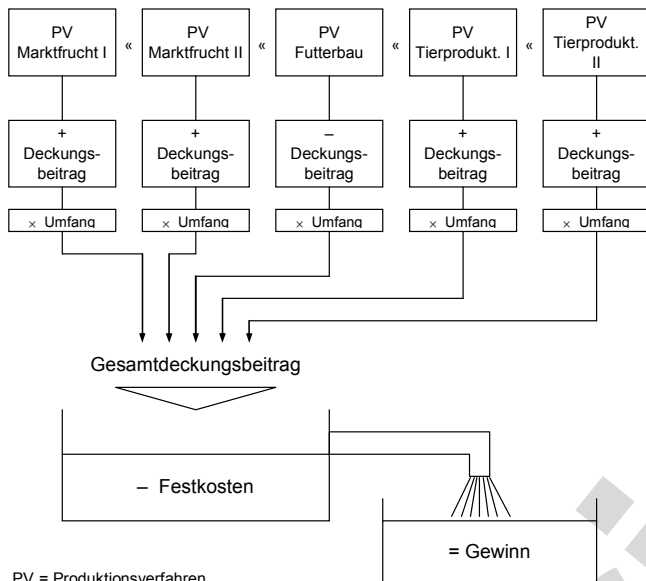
PV Marktfrucht I « PV Marktfrucht II « PV Futterbau « PV Tierprodukt. I « PV Tierprodukt. II

+ Deckungsbeitrag

+ Deckungsbeitrag

– Deckungsbeitrag

+ Deckungsbeitrag

+ Deckungsbeitrag

× Umfang

× Umfang

× Umfang

× Umfang

× Umfang

Gesamtdeckungsbeitrag

– Festkosten

= Gewinn

PV = Produktionsverfahren